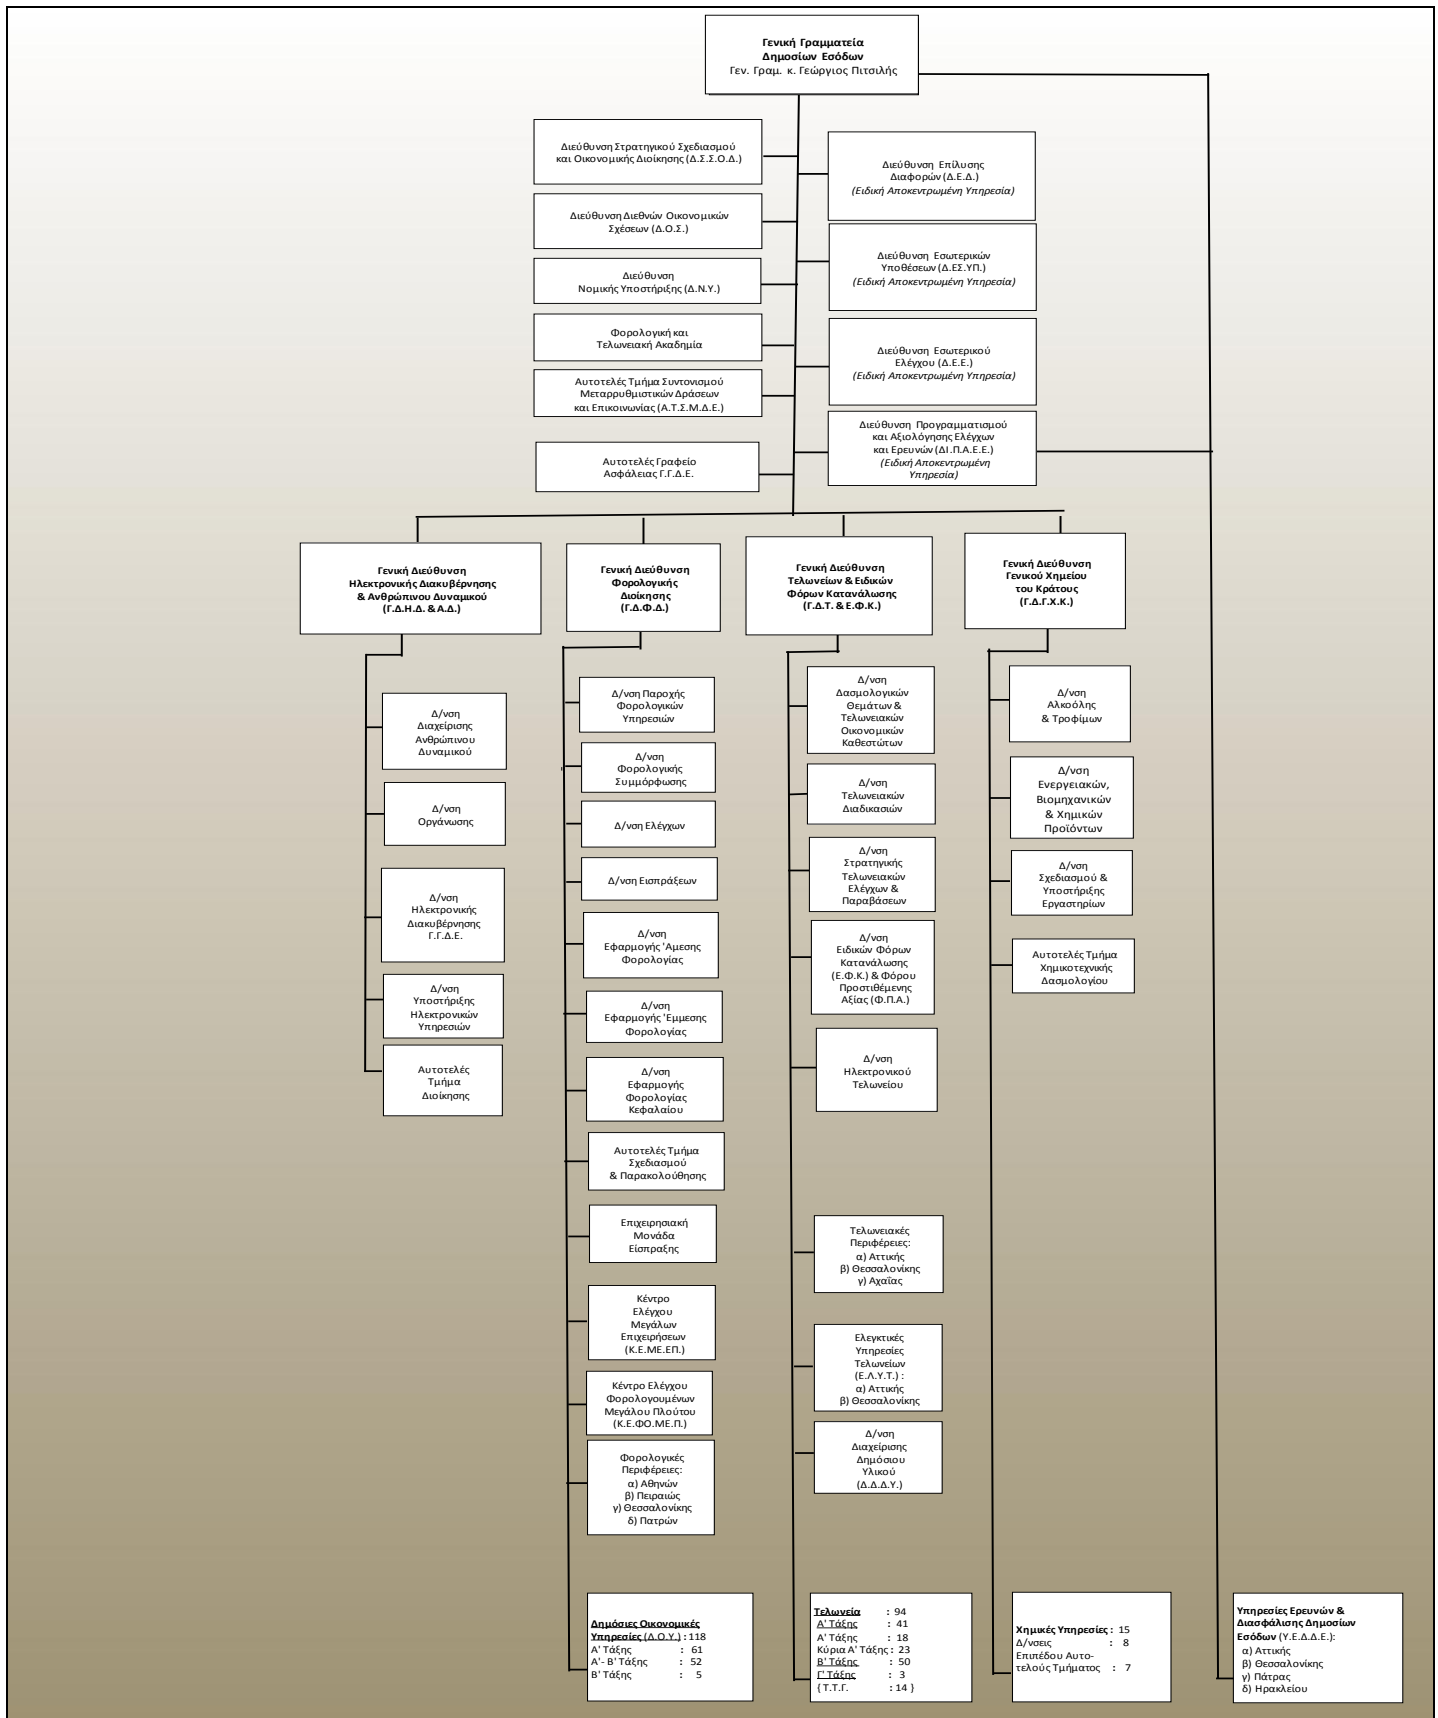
Γενική Γραμματεία Δημοσίων Εσόδων
Γεν. Γραμ. κ. Γεώργιος Πιτσιλής

Διεύθυνση Στρατηγικού Σχεδιασμού και Οικονομικής Διοίκησης (Δ.Σ.Σ.Ο.Δ.)

Διεύθυνση Διεθνών Οικονομικών Σχέσεων (Δ.Ο.Σ.)

Διεύθυνση Νομικής Υποστήριξης (Δ.Ν.Υ.)

Φορολογική και Τελωνειακή Ακαδημία

Αυτοτελές Τμήμα Συντονισμού Μεταρρυθμιστικών Δράσεων και Επικοινωνίας (Α.Τ.Σ.Μ.Δ.Ε.)

Αυτοτελές Γραφείο Ασφάλειας Γ.Γ.Δ.Ε.

Διεύθυνση Επίλυσης Διαφορών (Δ.Ε.Δ.)
(Ειδική Αποκεντρωμένη Υπηρεσία)

Διεύθυνση Εσωτερικών Υποθέσεων (Δ.ΕΣ.ΥΠ.)
(Ειδική Αποκεντρωμένη Υπηρεσία)

Διεύθυνση Εσωτερικού Ελέγχου (Δ.Ε.Ε.)
(Ειδική Αποκεντρωμένη Υπηρεσία)

Διεύθυνση Προγραμματισμού και Αξιολόγησης Ελέγχων και Ερευνών (ΔΙ.Π.Α.Ε.Ε.)
(Ειδική Αποκεντρωμένη Υπηρεσία)

Γενική Διεύθυνση Ηλεκτρονικής Διακυβέρνησης & Ανθρώπινου Δυναμικού (Γ.Δ.Η.Δ. & Α.Δ.)

Δ/νση Διαχείρισης Ανθρώπινου Δυναμικού

Δ/νση Οργάνωσης

Δ/νση Ηλεκτρονικής Διακυβέρνησης Γ.Γ.Δ.Ε.

Δ/νση Υποστήριξης Ηλεκτρονικών Υπηρεσιών

Αυτοτελές Τμήμα Διοίκησης

Γενική Διεύθυνση Φορολογικής Διοίκησης (Γ.Δ.Φ.Δ.)

Δ/νση Παροχής Φορολογικών Υπηρεσιών

Δ/νση Φορολογικής Συμμόρφωσης

Δ/νση Ελέγχων

Δ/νση Εισπράξεων

Δ/νση Εφαρμογής 'Αμεσης Φορολογίας

Δ/νση Εφαρμογής 'Εμμεσης Φορολογίας

Δ/νση Εφαρμογής Φορολογίας Κεφαλαίου

Αυτοτελές Τμήμα Σχεδιασμού & Παρακολούθησης

Επιχειρησιακή Μονάδα Είσπραξης

Κέντρο Ελέγχου Μεγάλων Επιχειρήσεων (Κ.Ε.ΜΕ.ΕΠ.)

Κέντρο Ελέγχου Φορολογουμένων Μεγάλου Πλούτου (Κ.Ε.ΦΟ.ΜΕ.Π.)

Φορολογικές Περιφέρειες:
α) Αθηνών
β) Πειραιώς
γ) Θεσσαλονίκης
δ) Πατρών

Δημόσιες Οικονομικές Υπηρεσίες (Δ.Ο.Υ.) : 118
Α' Τάξης : 61
Α'- Β' Τάξης : 52
Β' Τάξης : 5

Γενική Διεύθυνση Τελωνείων & Ειδικών Φόρων Κατανάλωσης (Γ.Δ.Τ. & Ε.Φ.Κ.)

Δ/νση Δασμολογικών Θεμάτων & Τελωνειακών Οικονομικών Καθεστώτων

Δ/νση Τελωνειακών Διαδικασιών

Δ/νση Στρατηγικής Τελωνειακών Ελέγχων & Παραβάσεων

Δ/νση Ειδικών Φόρων Κατανάλωσης (Ε.Φ.Κ.) & Φόρου Προστιθέμενης Αξίας (Φ.Π.Α.)

Δ/νση Ηλεκτρονικού Τελωνείου

Τελωνειακές Περιφέρειες:
α) Αττικής
β) Θεσσαλονίκης
γ) Αχαΐας

Ελεγκτικές Υπηρεσίες Τελωνείων (Ε.Λ.Υ.Τ.) :
α) Αττικής
β) Θεσσαλονίκης

Δ/νση Διαχείρισης Δημόσιου Υλικού (Δ.Δ.Δ.Υ.)

Τελωνεία : 94
Α' Τάξης : 41
Α' Τάξης : 18
Κύρια Α' Τάξης : 23
Β' Τάξης : 50
Γ' Τάξης : 3
{ Τ.Τ.Γ. : 14 }

Γενική Διεύθυνση Γενικού Χημείου του Κράτους (Γ.Δ.Γ.Χ.Κ.)

Δ/νση Αλκοόλης & Τροφίμων

Δ/νση Ενεργειακών, Βιομηχανικών & Χημικών Προϊόντων

Δ/νση Σχεδιασμού & Υποστήριξης Εργαστηρίων

Αυτοτελές Τμήμα Χημικοτεχνικής Δασμολογίου

Χημικές Υπηρεσίες : 15
Δ/νσεις : 8
Επιπέδου Αυτοτελούς Τμήματος : 7

Υπηρεσίες Ερευνών & Διασφάλισης Δημοσίων Εσόδων (Υ.Ε.Δ.Δ.Ε.):
α) Αττικής
β) Θεσσαλονίκης
γ) Πάτρας
δ) Ηρακλείου